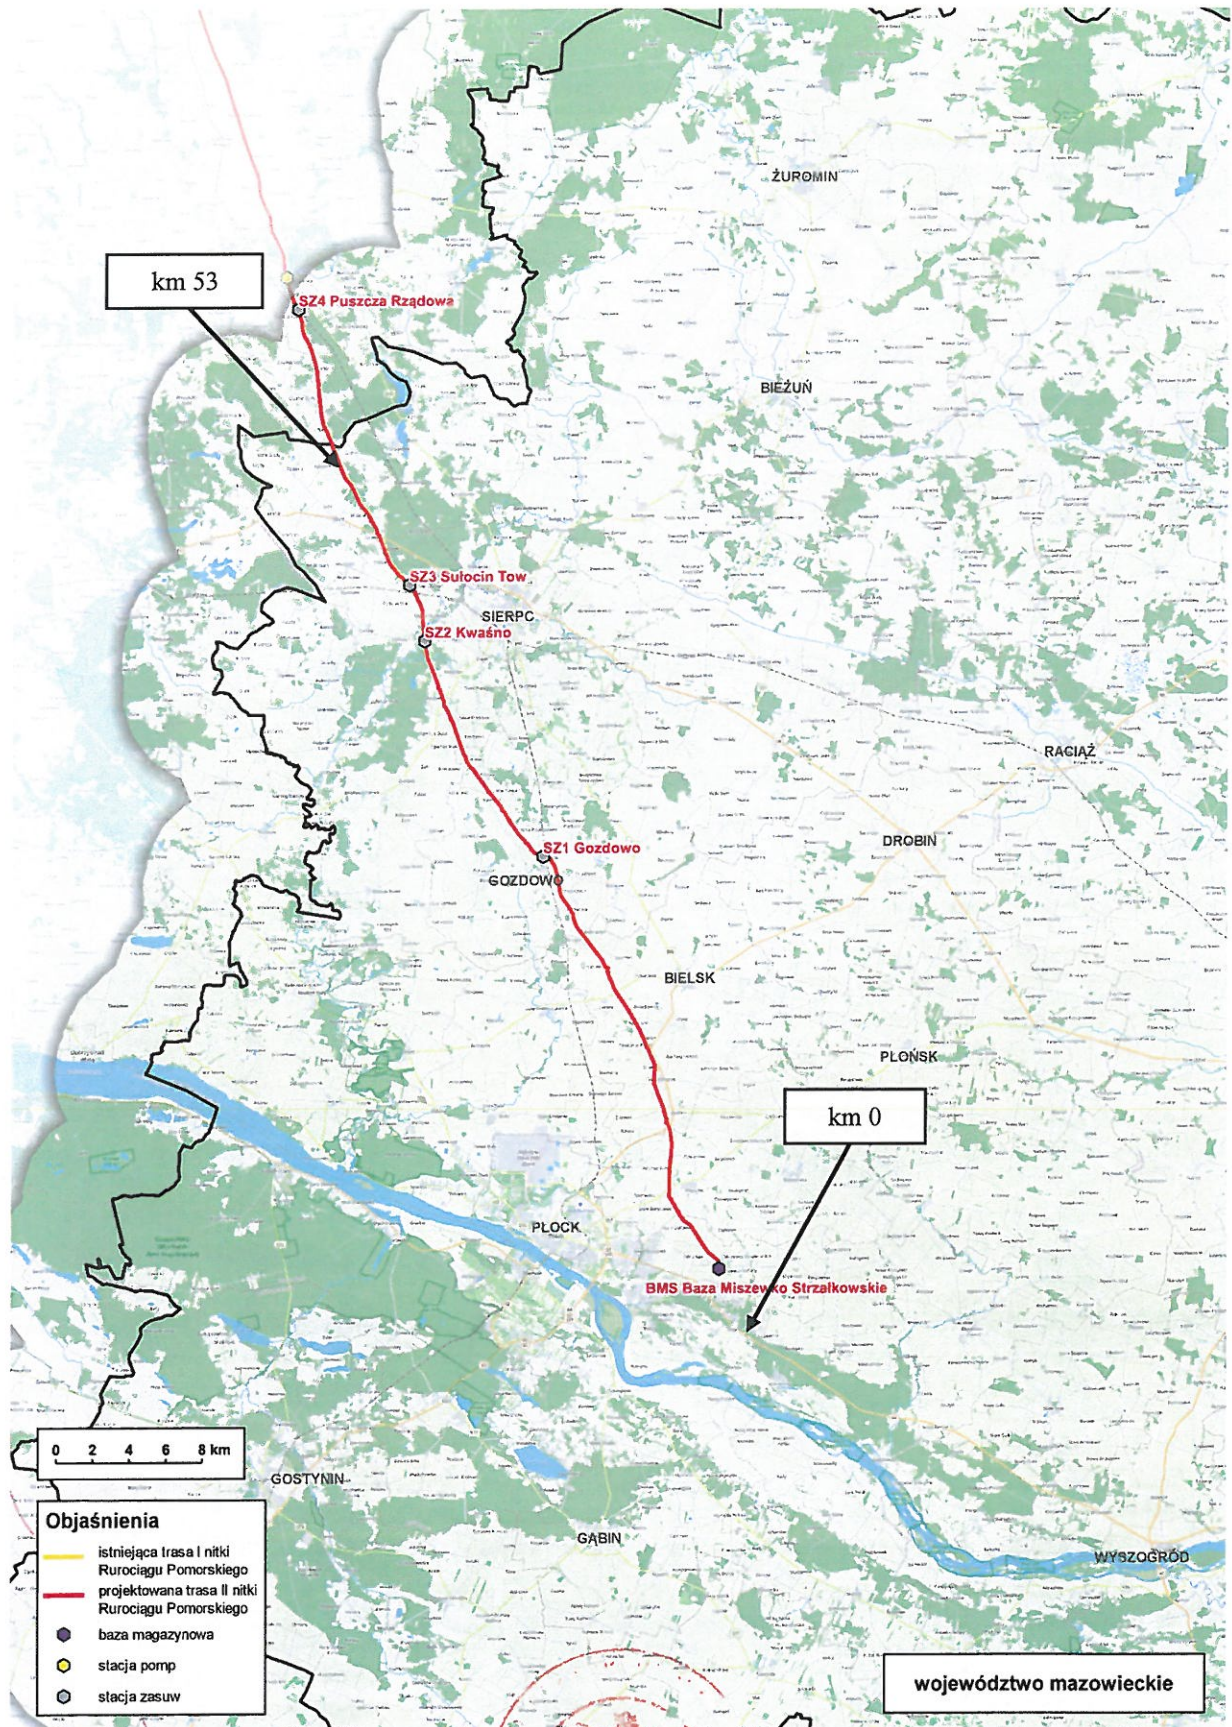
ŻUROMIN

km 53

SZ4 Puszcza Rządowa

BIEŻUŃ

SZ3 Sułocin Tow

SIERPC

SZ2 Kwaśno

RACIĄŻ

DROBIN

SZ1 Gozdowo

GOZDOWO

BIELSK

PŁOŃSK

km 0

PŁOCK

BMS Baza Miszewko Strzałkowskie

0 2 4 6 8 km

GOSTYNIN

GĄBIN

WYSZOGRÓD

Objaśnienia

istniejąca trasa I nitki Rurociągu Pomorskiego

projektowana trasa II nitki Rurociągu Pomorskiego

baza magazynowa

stacja pomp

stacja zasuw

województwo mazowieckie